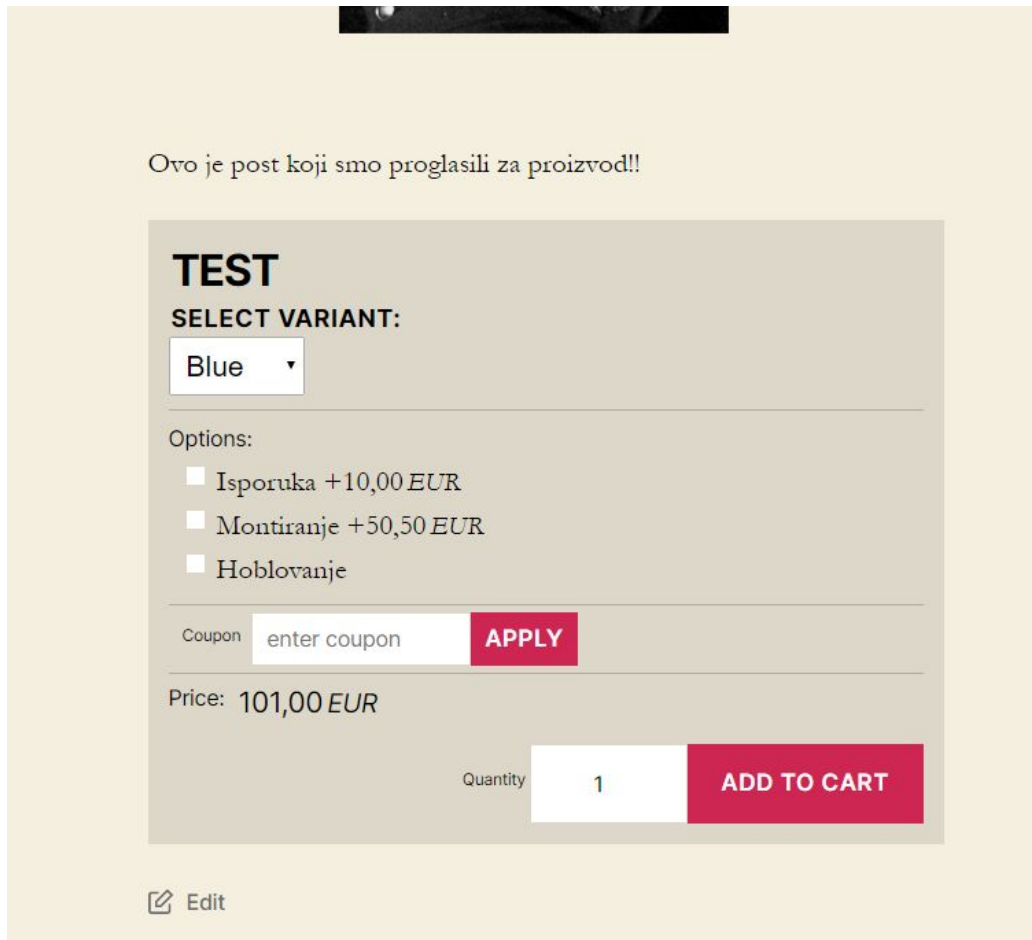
Ovo je post koji smo proglasili za proizvod!!

TEST

SELECT VARIANT:

Blue

Options:

Isporuka +10,00 EUR

Montiranje +50,50 EUR

Hoblovanje

Coupon enter coupon APPLY

Price: 101,00 EUR

Quantity 1 ADD TO CART

Edit